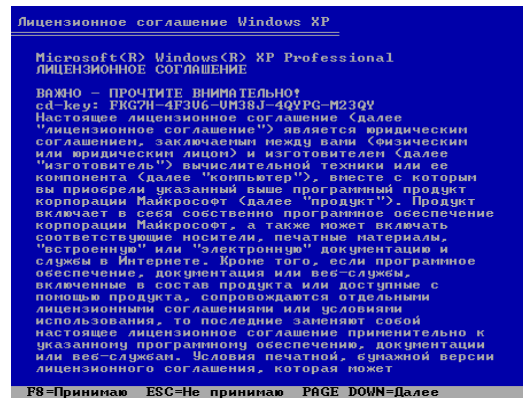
Лицензионное соглашение Windows XP

Microsoft(R) Windows(R) XP Professional
ЛИЦЕНЗИОННОЕ СОГЛАШЕНИЕ

ВАЖНО - ПРОЧТИТЕ ВНИМАТЕЛЬНО!
cd-key: FKG7H-4F3V6-VM38J-4QYPG-M23QY
Настоящее лицензионное соглашение (далее "лицензионное соглашение") является юридическим соглашением, заключаемым между вами (физическим или юридическим лицом) и изготовителем (далее "изготовитель") вычислительной техники или ее компонента (далее "компьютер"), вместе с которым вы приобрели указанный выше программный продукт корпорации Майкрософт (далее "продукт"). Продукт включает в себя собственно программное обеспечение корпорации Майкрософт, а также может включать соответствующие носители, печатные материалы, "встроенную" или "электронную" документацию и службы в Интернете. Кроме того, если программное обеспечение, документация или веб-службы, включенные в состав продукта или доступные с помощью продукта, сопровождаются отдельными лицензионными соглашениями или условиями использования, то последние заменяют собой настоящее лицензионное соглашение применительно к указанному программному обеспечению, документации или веб-службам. Условия печатной, бумажной версии лицензионного соглашения, которая может

F8=Принимаю   ESC=Не принимаю   PAGE DOWN=Далее